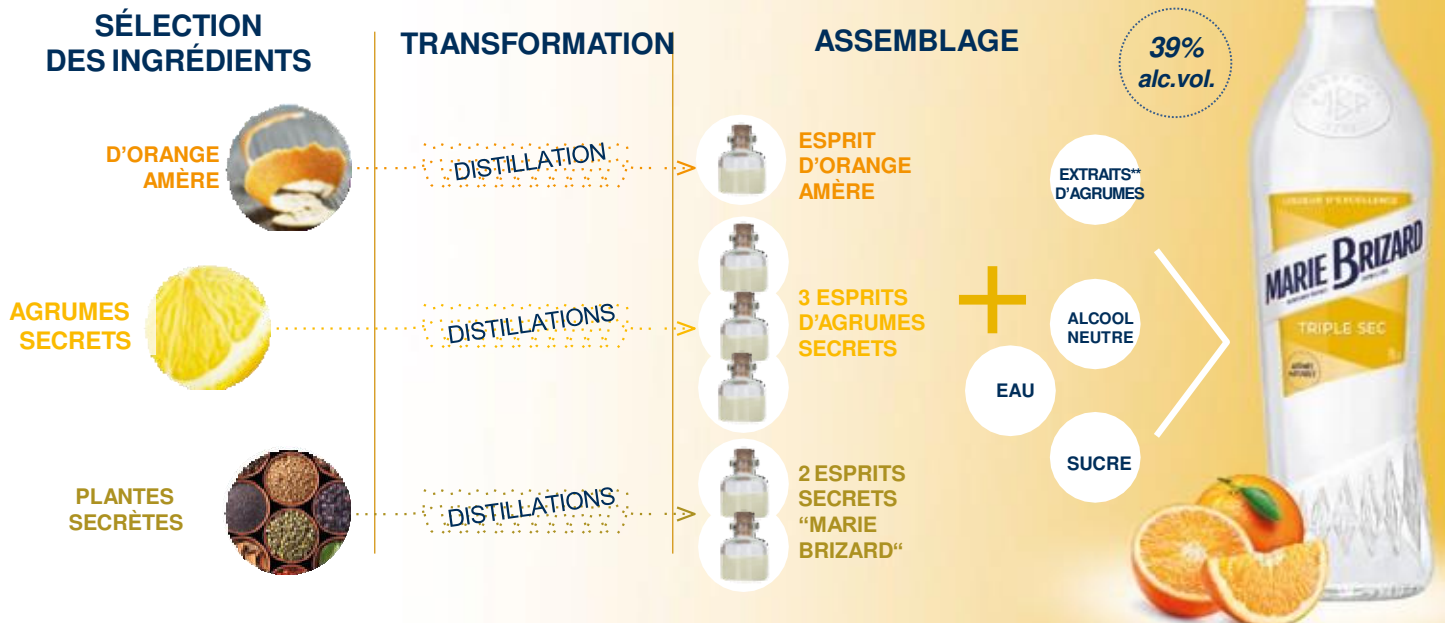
SÉLECTION DES INGRÉDIENTS

TRANSFORMATION

ASSEMBLAGE

39% alc.vol.

D'ORANGE AMÈRE

DISTILLATION

ESPRIT D'ORANGE AMÈRE

EXTRAITS** D'AGRUMES

AGRUMES SECRETS

DISTILLATIONS

3 ESPRITS D'AGRUMES SECRETS

ALCOOL NEUTRE

EAU

PLANTES SECRÈTES

DISTILLATIONS

2 ESPRITS SECRETS "MARIE BRIZARD"

SUCRE

MARIE BRIZARD

TRIPLE SEC